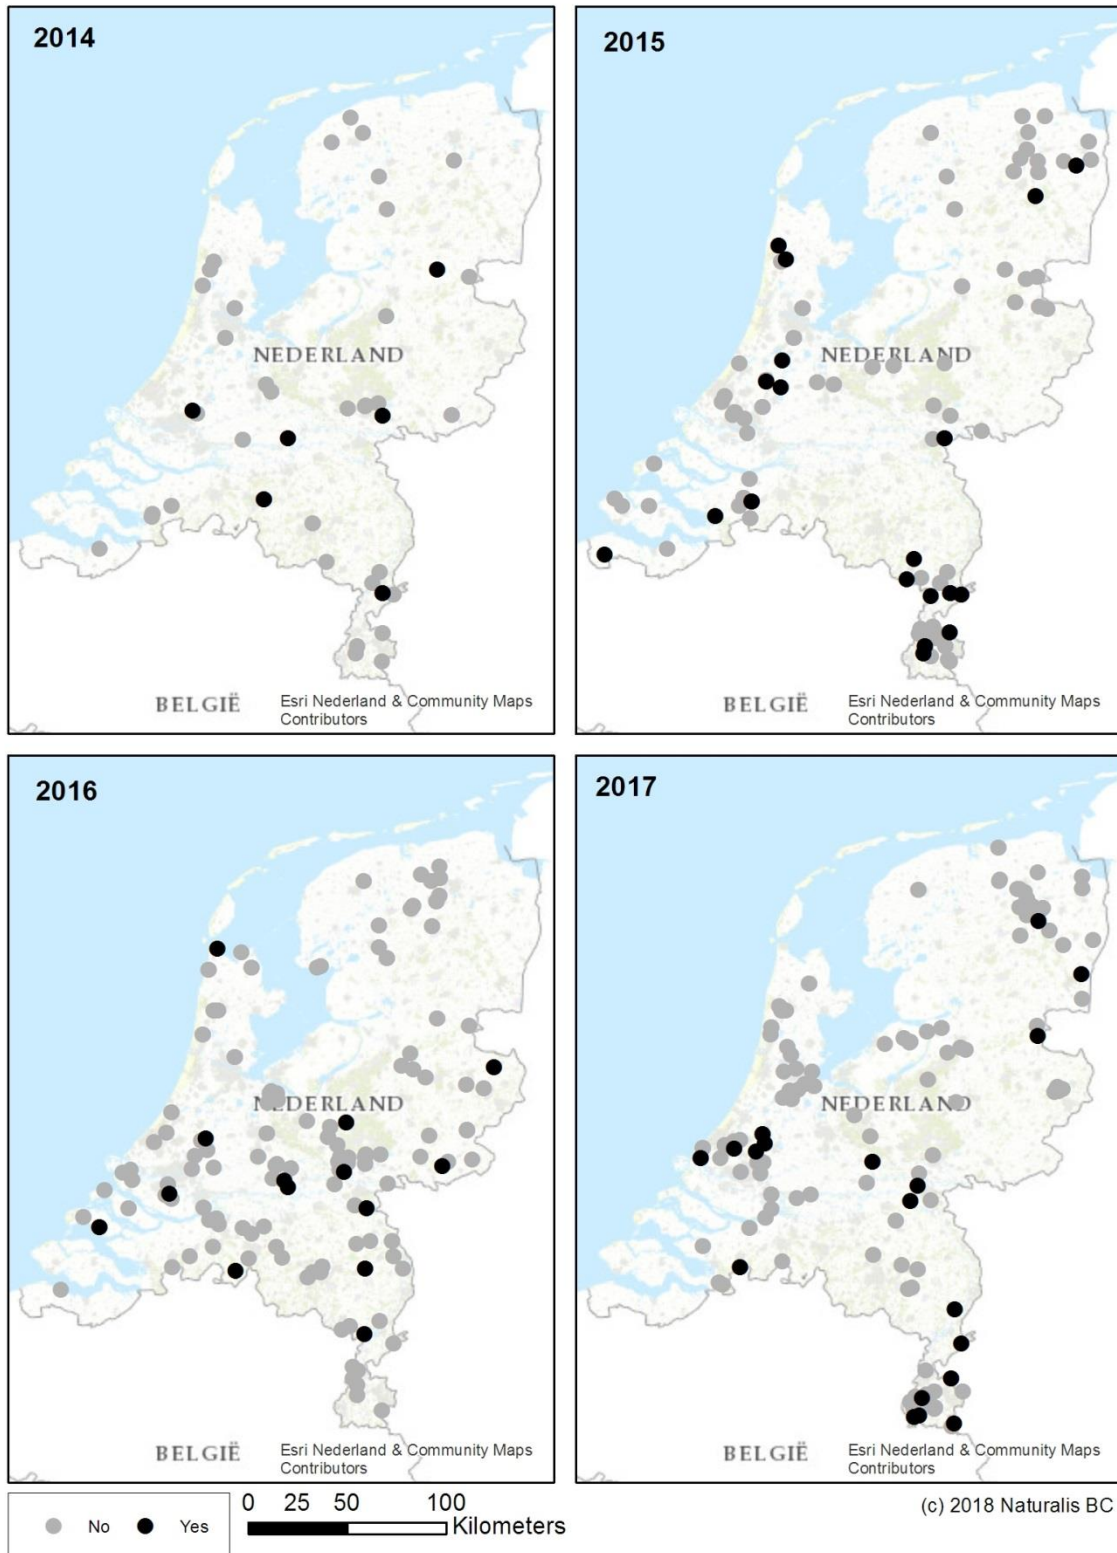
2014

NEDERLAND

BELGIË

Esri Nederland & Community Maps Contributors

2015

NEDERLAND

BELGIË

Esri Nederland & Community Maps Contributors

2016

NEDERLAND

BELGIË

Esri Nederland & Community Maps Contributors

2017

NEDERLAND

BELGIË

Esri Nederland & Community Maps Contributors

No Yes

0 25 50 100 Kilometers

(c) 2018 Naturalis BC